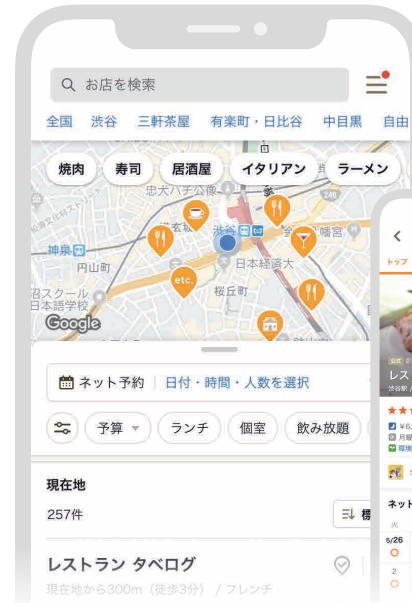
お店を検索

全国　渋谷　三軒茶屋　有楽町・日比谷　中目黒　自由

焼肉　寿司　居酒屋　イタリアン　ラーメン

忠犬ハチ公像
渋谷
神泉
円山町
日本経済大
桜丘町
etc.
日本語学校
Google

ネット予約　日付・時間・人数を選択

予算　ランチ　個室　飲み放題

現在地
257件

レストラン タベログ
現在地から300m（徒歩3分）/ フレンチ

トップ
レス
ネット
5/26